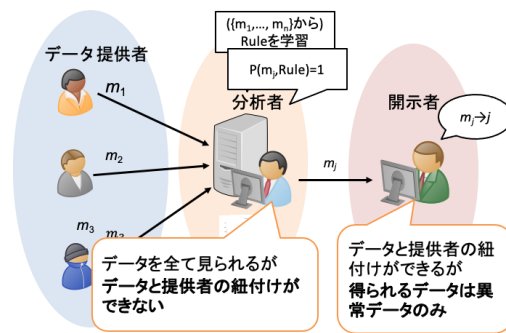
({$m_1$,..., $m_n$}から)
Ruleを学習

P($m_j$,Rule)=1

データ提供者

分析者

開示者

$m_j \to j$

$m_1$

$m_2$

$m_3$

$m_3$

$m_j$

データを全て見られるが
データと提供者の紐付けができない

データと提供者の紐付けができるが
得られるデータは異常データのみ